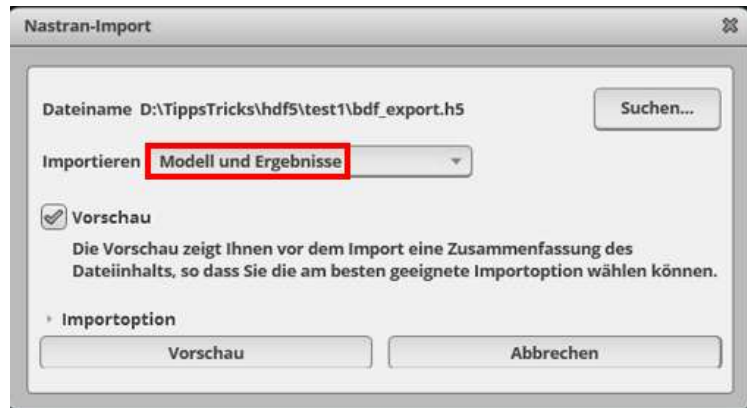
Nastran-Import

Dateiname D:\TippsTricks\hdf5\test1\bdf_export.h5

Suchen...

Importieren Modell und Ergebnisse

Vorschau

Die Vorschau zeigt Ihnen vor dem Import eine Zusammenfassung des Dateiinhalts, so dass Sie die am besten geeignete Importoption wählen können.

Importoption

Vorschau

Abbrechen